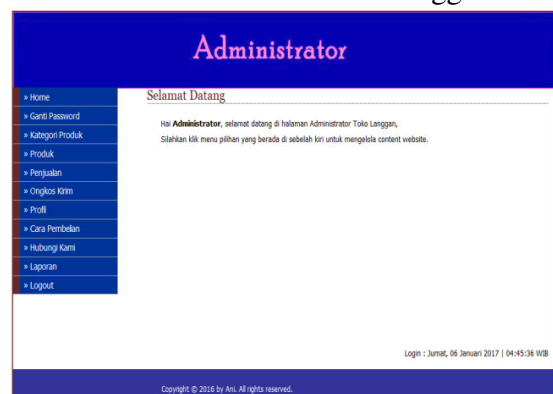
Administrator

» Home
» Ganti Password
» Kategori Produk
» Produk
» Penjualan
» Ongkos Kirim
» Profil
» Cara Pembelian
» Hubungi Kami
» Laporan
» Logout

Selamat Datang

Hai **Administrator**, selamat datang di halaman Administrator Toko Langgan,

Silahkan klik menu pilihan yang berada di sebelah kiri untuk mengelola content website.

Login : Jumat, 06 Januari 2017 | 04:45:36 WIB

Copyright © 2016 by Ani. All rights reserved.